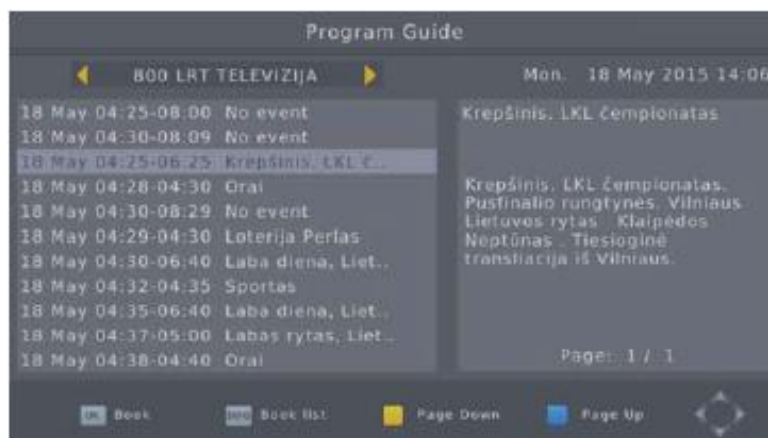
Program Guide

800 LRT TELEVIZIJA

Mon. 18 May 2015 14:06

18 May 04:25-08:00 No event
18 May 04:30-08:09 No event
18 May 04:25-06:25 Krepšinis. LKL č...
18 May 04:28-04:30 Orai
18 May 04:30-08:29 No event
18 May 04:29-04:30 Loterija Perlas
18 May 04:30-06:40 Laba diena, Liet..
18 May 04:32-04:35 Sportas
18 May 04:35-06:40 Laba diena, Liet..
18 May 04:37-05:00 Labas rytas, Liet..
18 May 04:38-04:40 Orai

Krepšinis. LKL čempionatas

Krepšinis. LKL čempionatas. Pusfinalio rungtynės. Vilniaus Lietuvos rytas - Klaipėdos Neptūnas . Tiesioginė transliacija iš Vilniaus.

Page: 1 / 1

OK Book
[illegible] Book list
Page Down
Page Up